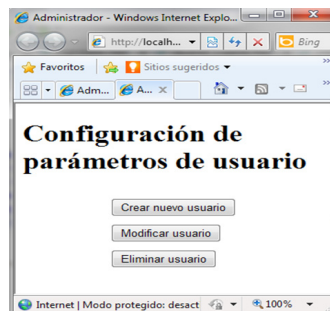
Administrador - Windows Internet Explo...

http://localh...

Bing

Favoritos

Sitios sugeridos

Adm...

A...

Configuración de parámetros de usuario

Crear nuevo usuario

Modificar usuario

Eliminar usuario

Internet | Modo protegido: desact

100%